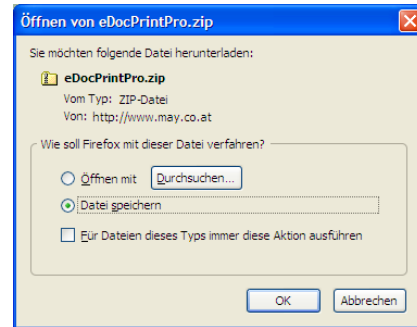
Öffnen von eDocPrintPro.zip

Sie möchten folgende Datei herunterladen:

eDocPrintPro.zip
Vom Typ: ZIP-Datei
Von: http://www.may.co.at

Wie soll Firefox mit dieser Datei verfahren?

Öffnen mit Durchsuchen...

Datei speichern

Für Dateien dieses Typs immer diese Aktion ausführen

OK Abbrechen